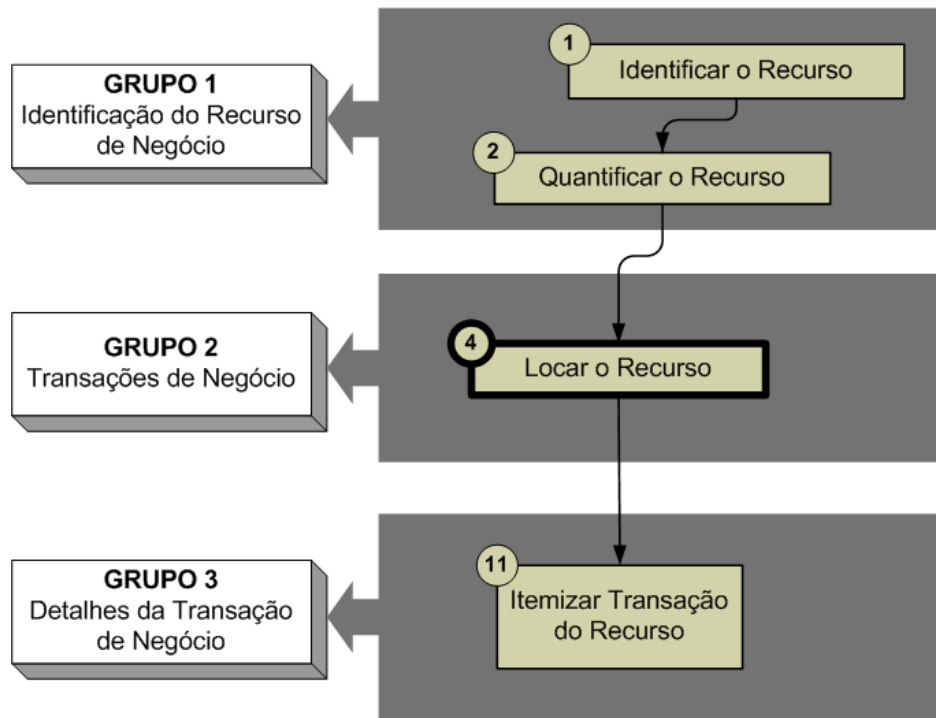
GRUPO 1
Identificação do Recurso de Negócio

1 Identificar o Recurso

2 Quantificar o Recurso

GRUPO 2
Transações de Negócio

4 Locar o Recurso

GRUPO 3
Detalhes da Transação de Negócio

11 Itemizar Transação do Recurso